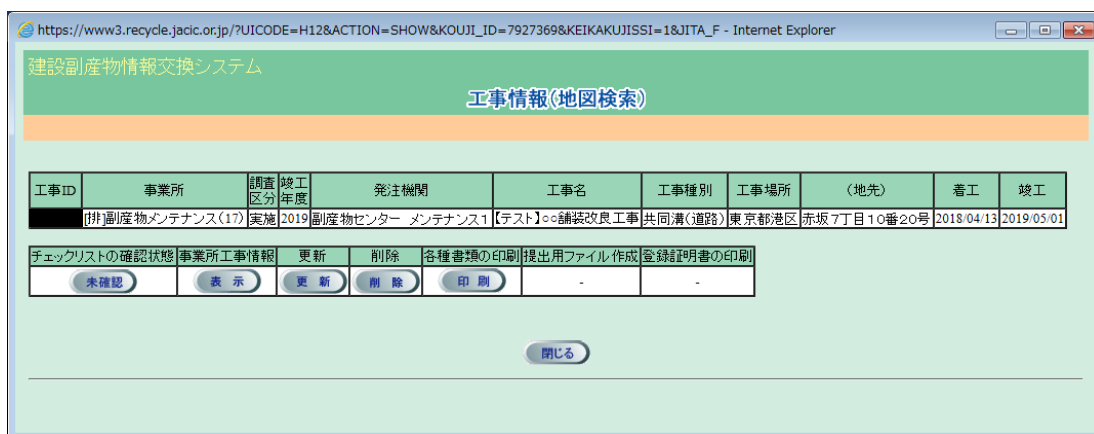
https://www3.recycle.jacic.or.jp/?UICODE=H12&ACTION=SHOW&KOUJI_ID=7927369&KEIKAKUJISSI=1&JITA_F - Internet Explorer

建設副産物情報交換システム

工事情報(地図検索)

| 工事ID | 事業所 | 調査区分 | 竣工年度 | 発注機関 | 工事名 | 工事種別 | 工事場所 | (地先) | 着工 | 竣工 |
|---|---|---|---|---|---|---|---|---|---|---|
| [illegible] | [排]副産物メンテナンス(17) | 実施 | 2019 | 副産物センター メンテナンス1 | 【テスト】○○舗装改良工事 | 共同溝(道路) | 東京都港区 | 赤坂7丁目10番20号 | 2018/04/13 | 2019/05/01 |

| チェックリストの確認状態 | 事業所工事情報 | 更新 | 削除 | 各種書類の印刷 | 提出用ファイル作成 | 登録証明書の印刷 |
|---|---|---|---|---|---|---|
| 未確認 | 表示 | 更新 | 削除 | 印刷 | - | - |

閉じる